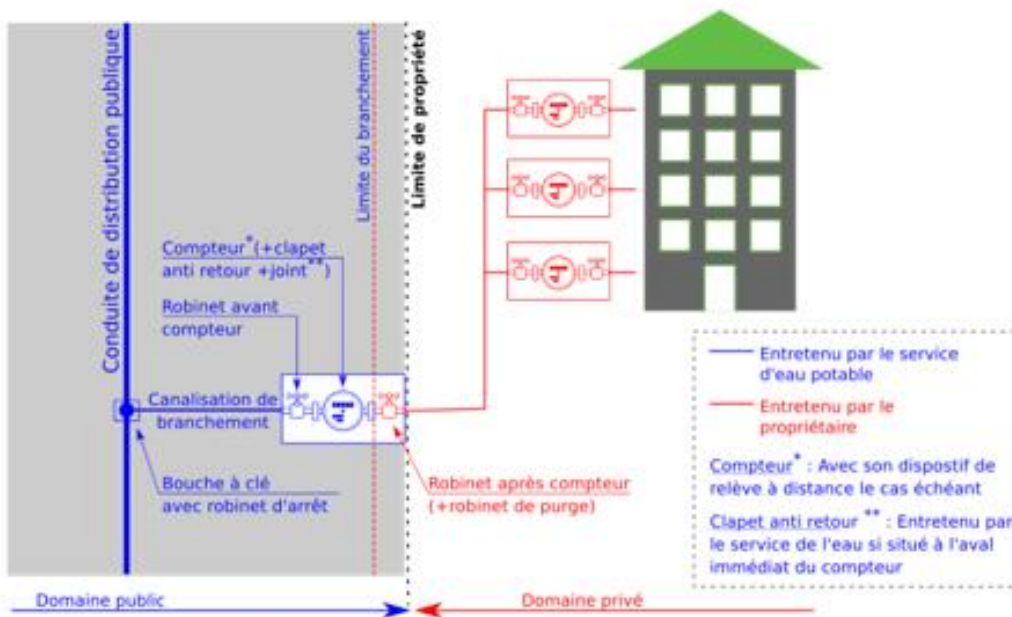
Conduite de distribution publique

Limite du branchement

Limite de propriété

Compteur*(+clapet anti retour +joint**)

Robinet avant compteur

Canalisation de branchement

Bouche à clé avec robinet d'arrêt

Robinet après compteur (+robinet de purge)

Entretenu par le service d'eau potable

Entretenu par le propriétaire

Compteur* : Avec son dispostif de relève à distance le cas échéant

Clapet anti retour ** : Entretenu par le service de l'eau si situé à l'aval immédiat du compteur

Domaine public

Domaine privé